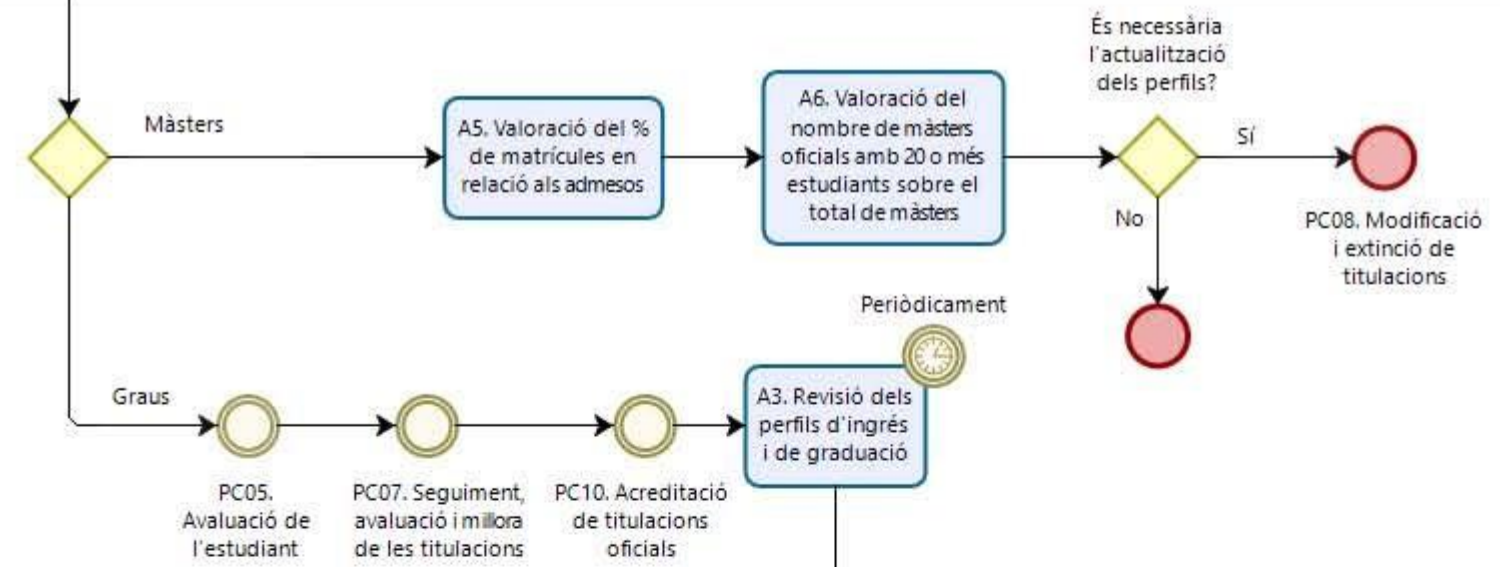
Màsters

A5. Valoració del % de matrícules en relació als admesos

A6. Valoració del nombre de màsters oficials amb 20 o més estudiants sobre el total de màsters

És necessària l'actualització dels perfils?

Sí

No

PC08. Modificació i extinció de titulacions

Periòdicament

Graus

A3. Revisió dels perfils d'ingrés i de graduació

PC05. Avaluació de l'estudiant

PC07. Seguiment, avaluació i millora de les titulacions

PC10. Acreditació de titulacions oficials